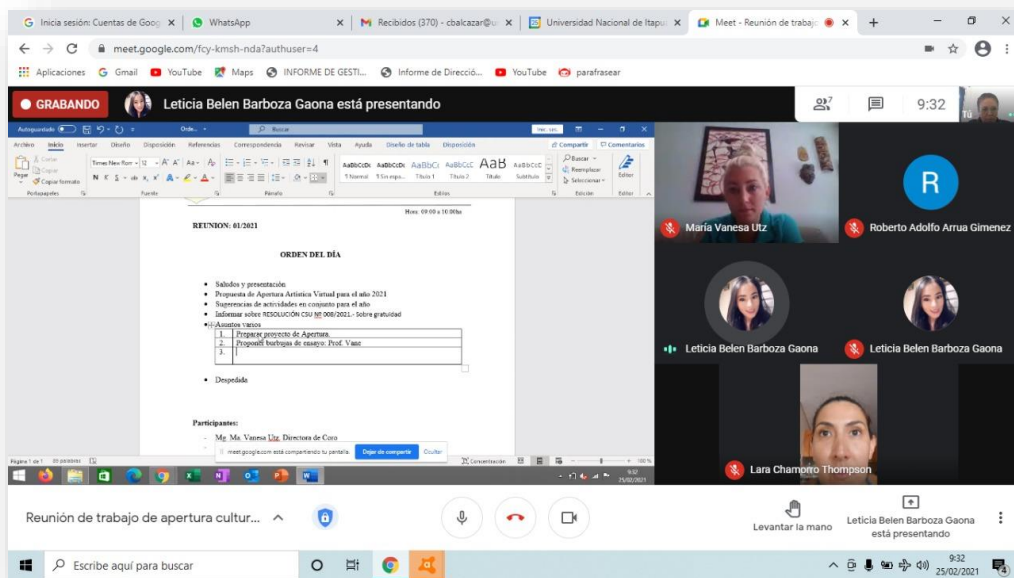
Inicia sesión: Cuentas de Goog ×
WhatsApp ×
Recibidos (370) - cbalcazar@u ×
Universidad Nacional de Itapú ×
Meet - Reunión de trabajo ×
+

meet.google.com/fcy-kmsh-nda?authuser=4

Aplicaciones
Gmail
YouTube
Maps
INFORME DE GESTI...
Informe de Dirección...
YouTube
parafrasear

● GRABANDO
Leticia Belen Barboza Gaona está presentando
7
9:32
Tú

Autoguardado
Orde...
Buscar
Archivo Inicio Insertar Diseño Referencias Correspondencia Revisar Vista Ayuda Diseño de tabla Disposición
Compartir
Comentarios
Times New Rom 12
Pegar
Portapapeles
Fuente
Párrafo
AaBbCcDc AaBbCcDc AaBbCc AaBbCcC AaB AaBbCcC
¶ Normal ¶ Sin espa... Título 1 Título 2 Título Subtítulo
Estilos
Buscar
Reemplazar
Seleccionar
Edición
Editor
Editor

Hora: 09:00 a 10:00hs

REUNION: 01/2021

ORDEN DEL DÍA

• Saludos y presentación
• Propuesta de Apertura Artística Virtual para el año 2021
• Sugerencias de actividades en conjunto para el año
• Informar sobre RESOLUCIÓN CSU Nº 008/2021.- Sobre gratuidad
• Asuntos varios

| 1. | Preparar proyecto de Apertura. |
|---|---|
| 2. | Proponer burbujas de ensayo: Prof. Vane |
| 3. | |

• Despedida

Participantes:

- Me. Ma. Vanesa Utz, Directora de Coro

Página 1 de 1 80 palabras
meet.google.com está compartiendo tu pantalla.
Dejar de compartir
Ocultar
Concentración
100 %
9:32
25/02/2021

María Vanesa Utz
Roberto Adolfo Arrua Gimenez
Leticia Belen Barboza Gaona
Leticia Belen Barboza Gaona
Lara Chamorro Thompson

Reunión de trabajo de apertura cultur...
Levantar la mano
Leticia Belen Barboza Gaona está presentando

Escribe aquí para buscar
9:32
25/02/2021
4